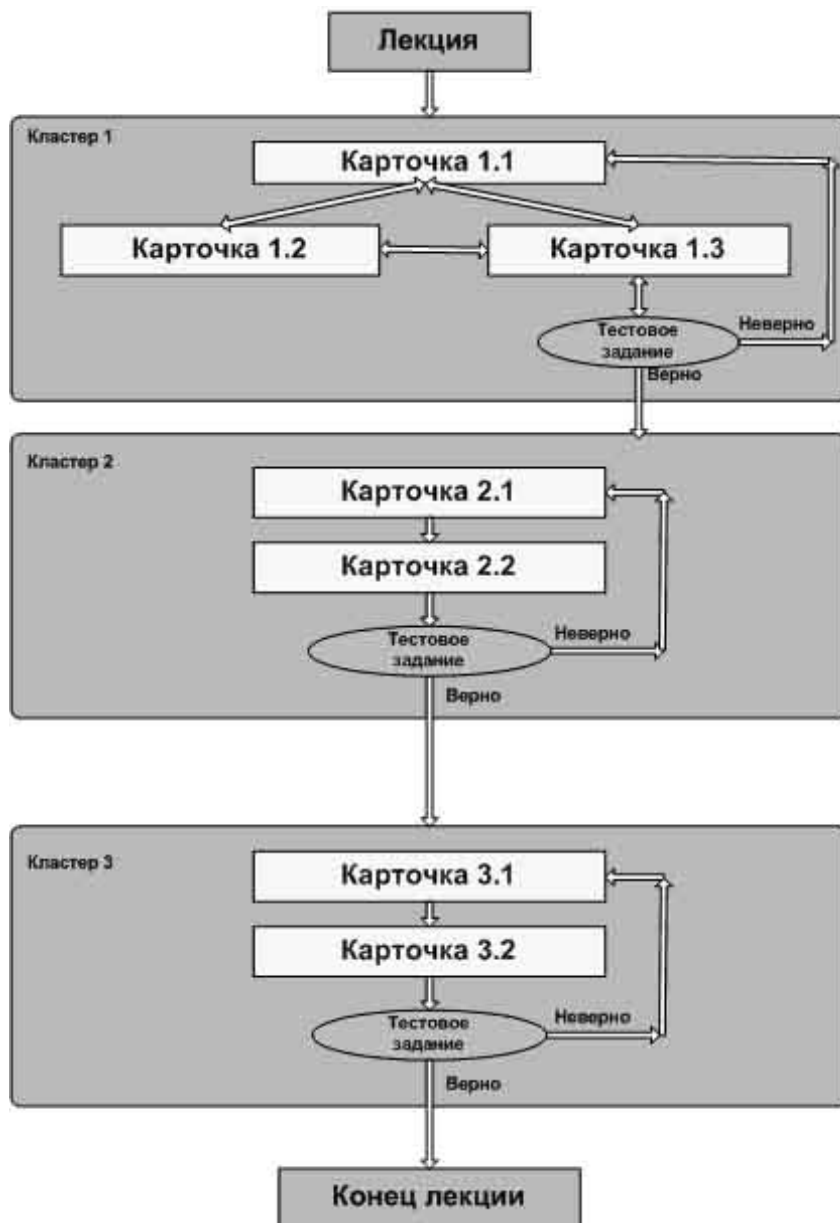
Лекция

Кластер 1

Карточка 1.1

Карточка 1.2

Карточка 1.3

Тестовое задание

Неверно

Верно

Кластер 2

Карточка 2.1

Карточка 2.2

Тестовое задание

Неверно

Верно

Кластер 3

Карточка 3.1

Карточка 3.2

Тестовое задание

Неверно

Верно

Конец лекции